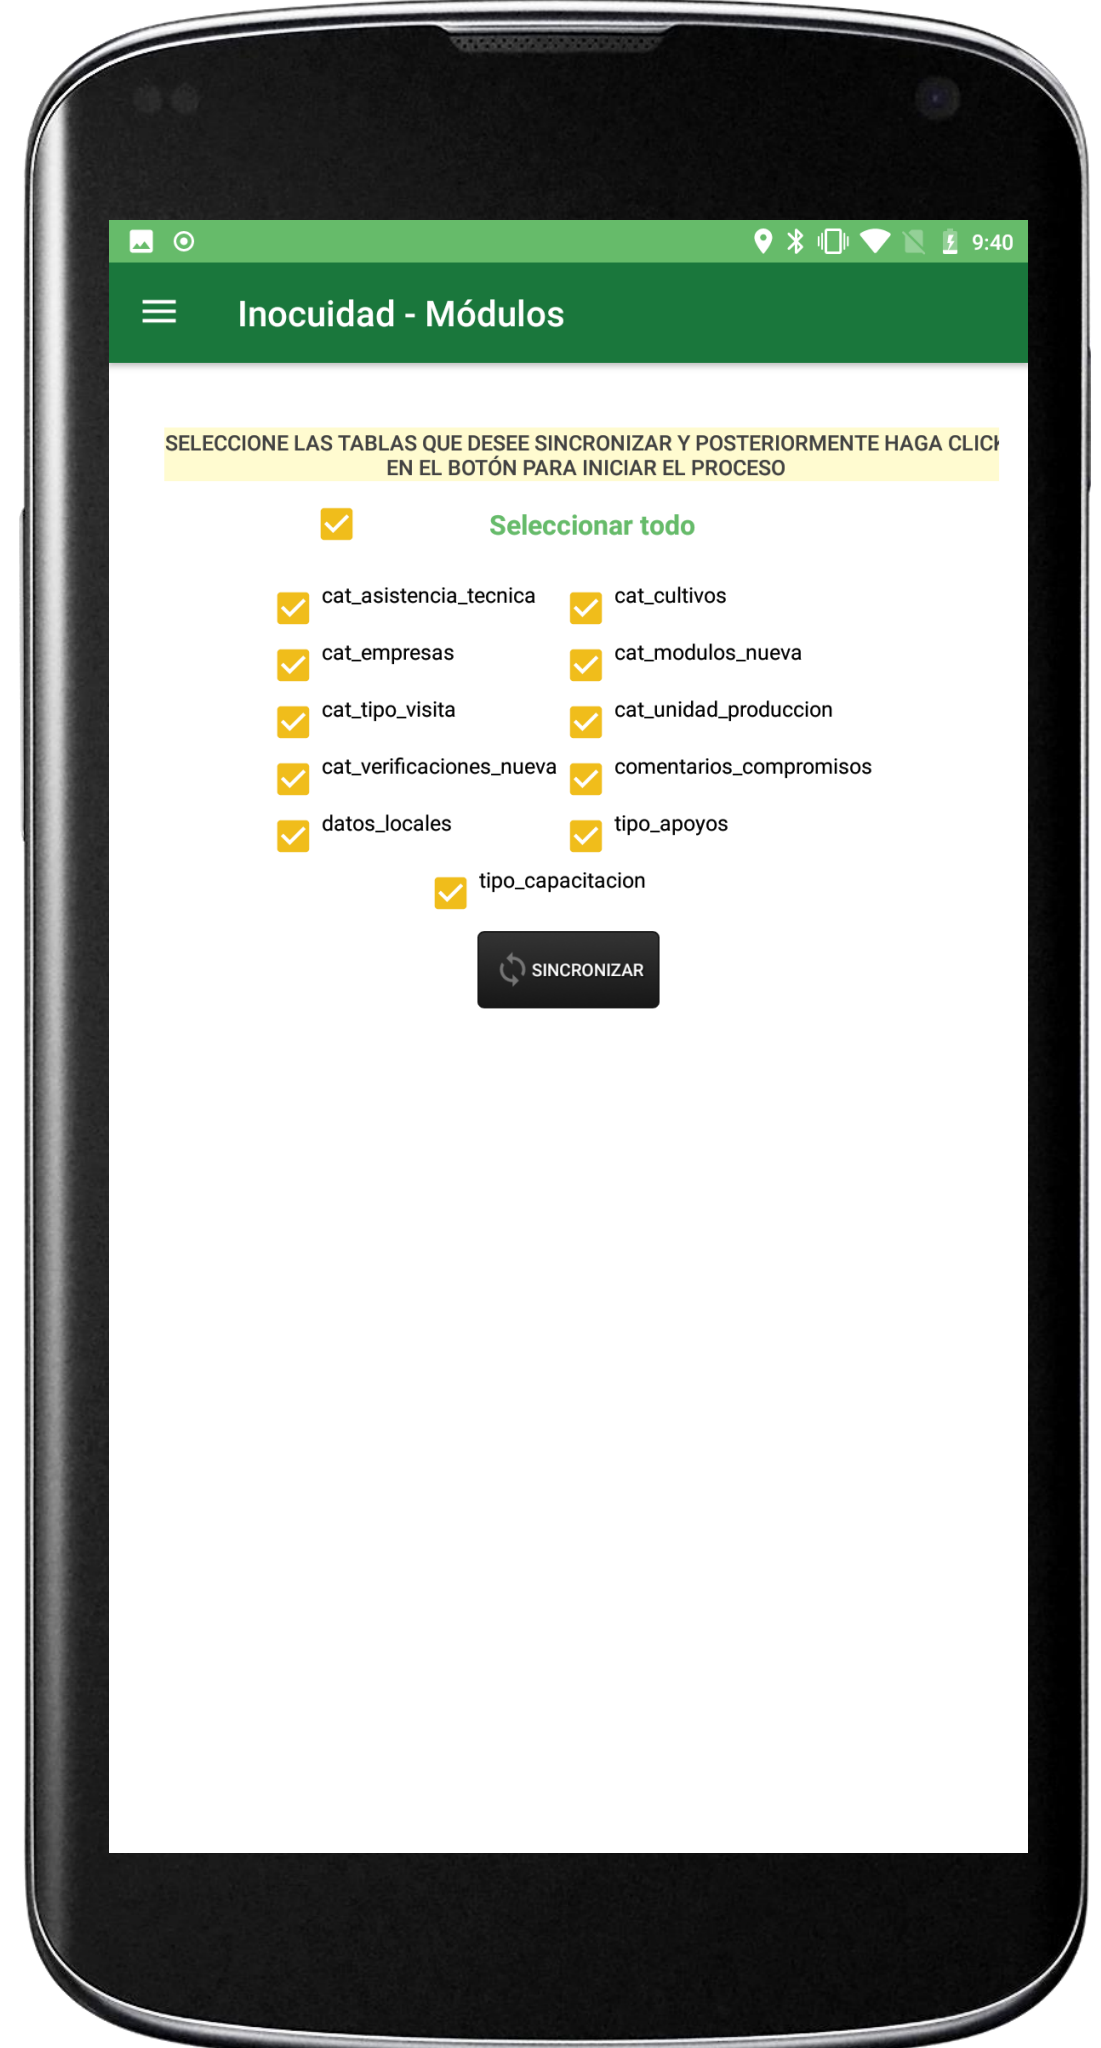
9:40

Inocuidad - Módulos

SELECCIONE LAS TABLAS QUE DESEE SINCRONIZAR Y POSTERIORMENTE HAGA CLICK EN EL BOTÓN PARA INICIAR EL PROCESO

Seleccionar todo

cat_asistencia_tecnica
cat_cultivos
cat_empresas
cat_modulos_nueva
cat_tipo_visita
cat_unidad_produccion
cat_verificaciones_nueva
comentarios_compromisos
datos_locales
tipo_apoyos
tipo_capacitacion

SINCRONIZAR